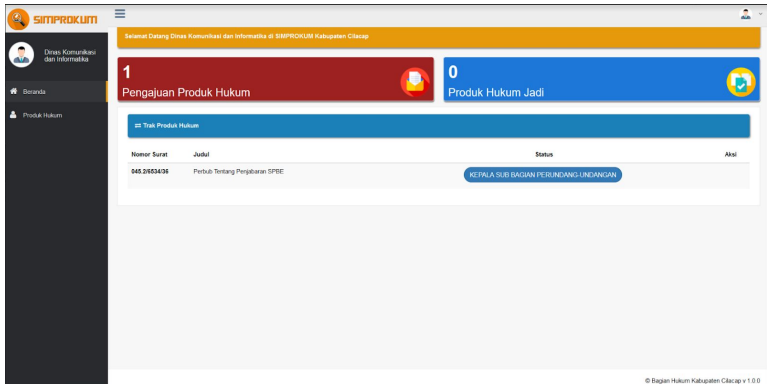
SIMPROKUM

Dinas Komunikasi dan Informatika

Beranda

Produk Hukum

Selamat Datang Dinas Komunikasi dan Informatika di SIMPROKUM Kabupaten Cilacap

1
Pengajuan Produk Hukum

0
Produk Hukum Jadi

Trak Produk Hukum

| Nomor Surat | Judul | Status | Aksi |
|---|---|---|---|
| 045.2/6534/36 | Perbub Tentang Penjabaran SPBE | KEPALA SUB BAGIAN PERUNDANG-UNDANGAN | |

© Bagian Hukum Kabupaten Cilacap v 1.0.0